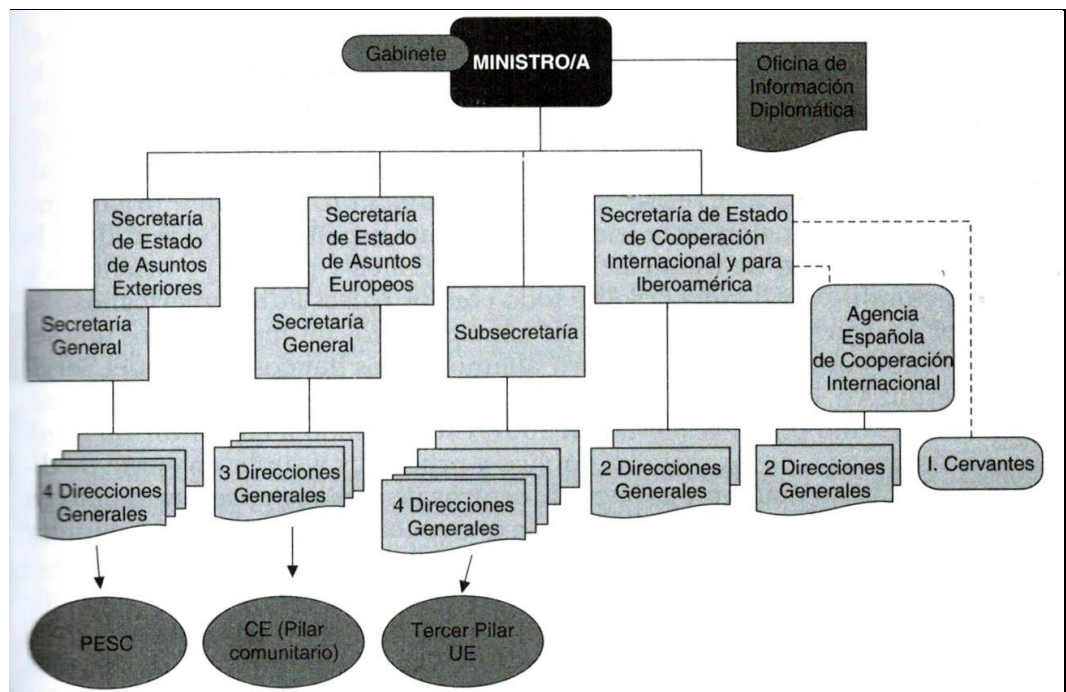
Gabinete

MINISTRO/A

Oficina de Información Diplomática

Secretaría de Estado de Asuntos Exteriores

Secretaría General

4 Direcciones Generales

PESC

Secretaría de Estado de Asuntos Europeos

Secretaría General

3 Direcciones Generales

CE (Pilar comunitario)

Subsecretaría

4 Direcciones Generales

Tercer Pilar UE

Secretaría de Estado de Cooperación Internacional y para Iberoamérica

2 Direcciones Generales

Agencia Española de Cooperación Internacional

2 Direcciones Generales

I. Cervantes